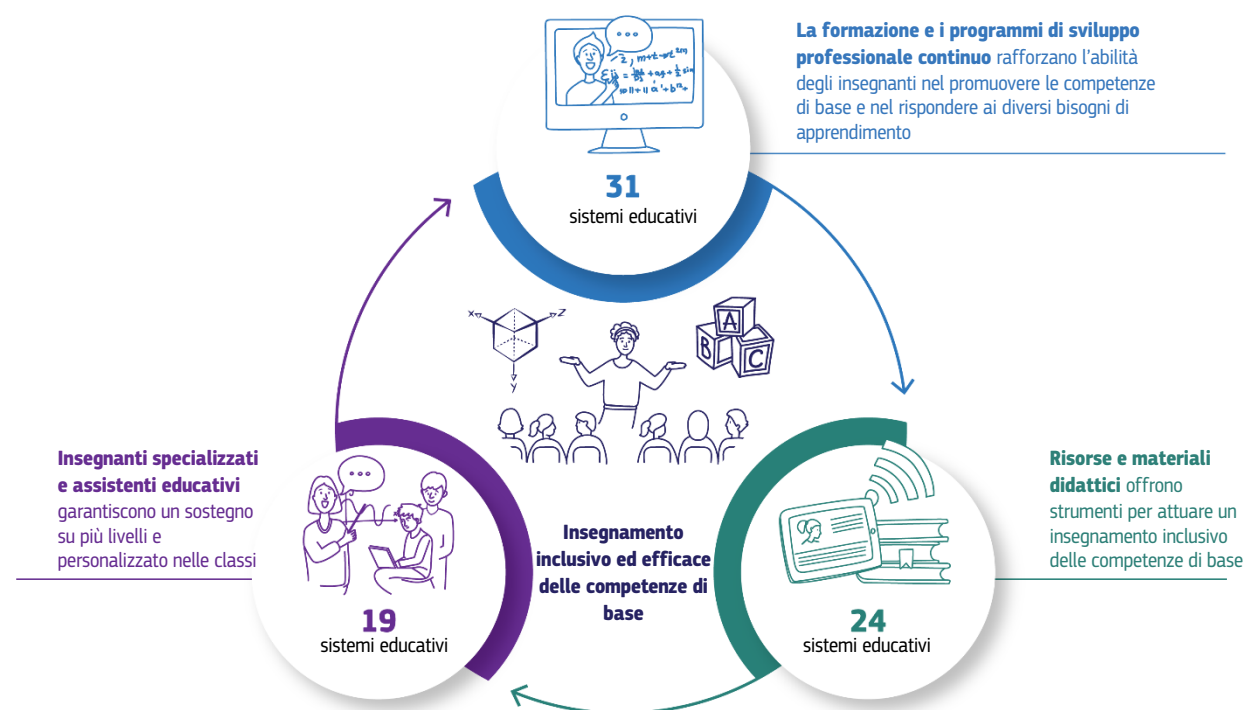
**La formazione e i programmi di sviluppo professionale continuo** rafforzano l'abilità degli insegnanti nel promuovere le competenze di base e nel rispondere ai diversi bisogni di apprendimento

31
sistemi educativi

x
z
y
A
B
C

**Insegnanti specializzati e assistenti educativi** garantiscono un sostegno su più livelli e personalizzato nelle classi

**Insegnamento inclusivo ed efficace delle competenze di base**

**Risorse e materiali didattici** offrono strumenti per attuare un insegnamento inclusivo delle competenze di base

19
sistemi educativi

24
sistemi educativi